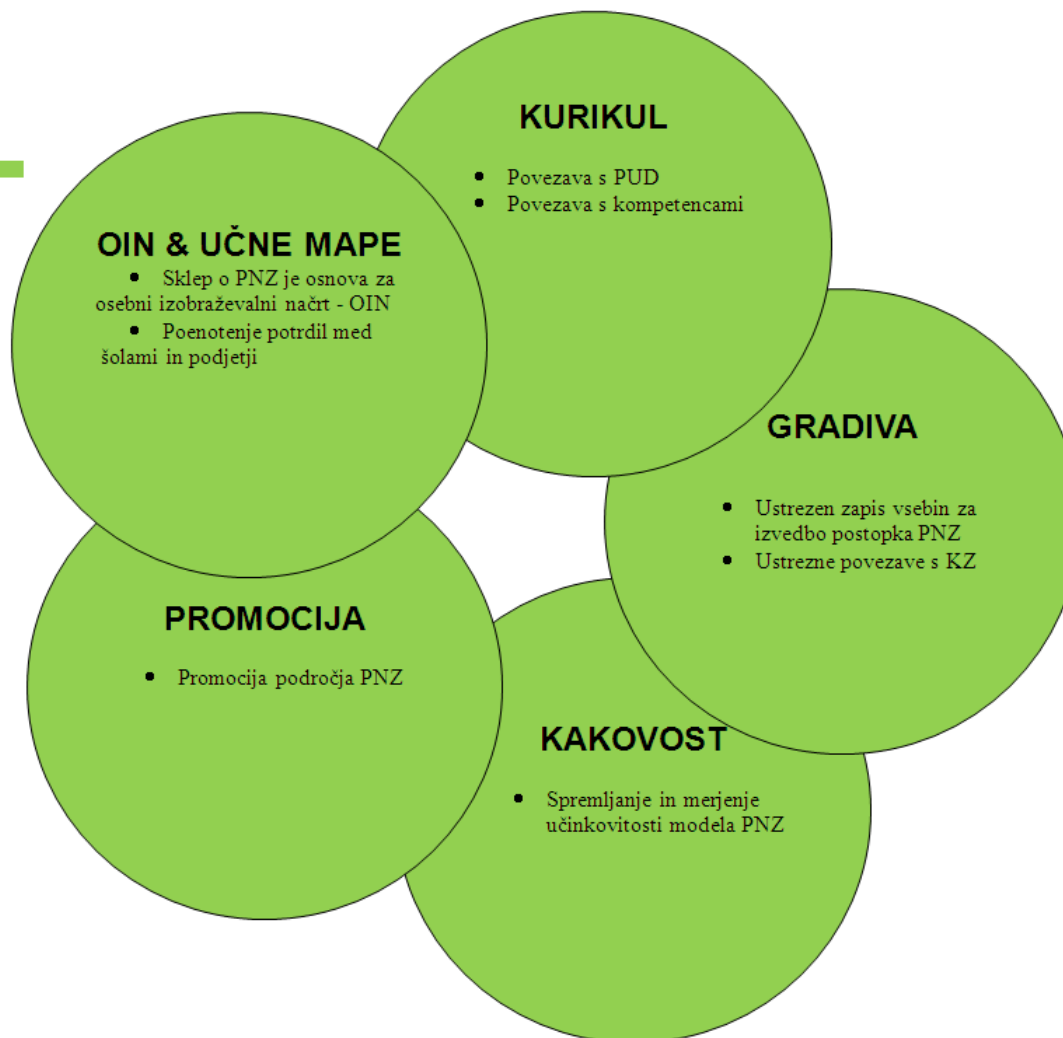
KURIKUL

- Povezava s PUD
- Povezava s kompetencami

OIN & UČNE MAPE

- Sklep o PNZ je osnova za osebni izobraževalni načrt - OIN
- Poenotenje potrdil med šolami in podjetji

GRADIVA

- Ustrezen zapis vsebin za izvedbo postopka PNZ
- Ustrezne povezave s KZ

PROMOCIJA

- Promocija področja PNZ

KAKOVOST

- Spremljanje in merjenje učinkovitosti modela PNZ